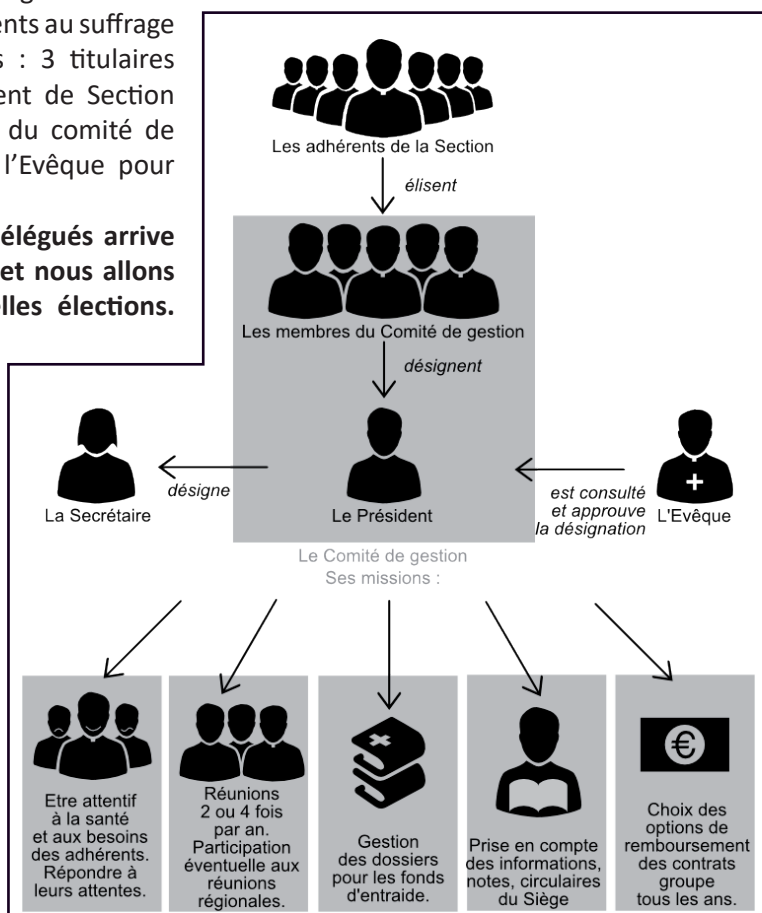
ents au suffrage s : 3 titulaires ent de Section du comité de l'Evêque pour

élégués arrive et nous allons lles élections.

Les adhérents de la Section

élisent

Les membres du Comité de gestion

désignent

La Secrétaire

désigne

Le Président

est consulté et approuve la désignation

L'Evêque

Le Comité de gestion
Ses missions :

Etre attentif à la santé et aux besoins des adhérents. Répondre à leurs attentes.

Réunions 2 ou 4 fois par an. Participation éventuelle aux réunions régionales.

Gestion des dossiers pour les fonds d'entraide.

Prise en compte des informations, notes, circulaires du Siège

€

Choix des options de remboursement des contrats groupe tous les ans.